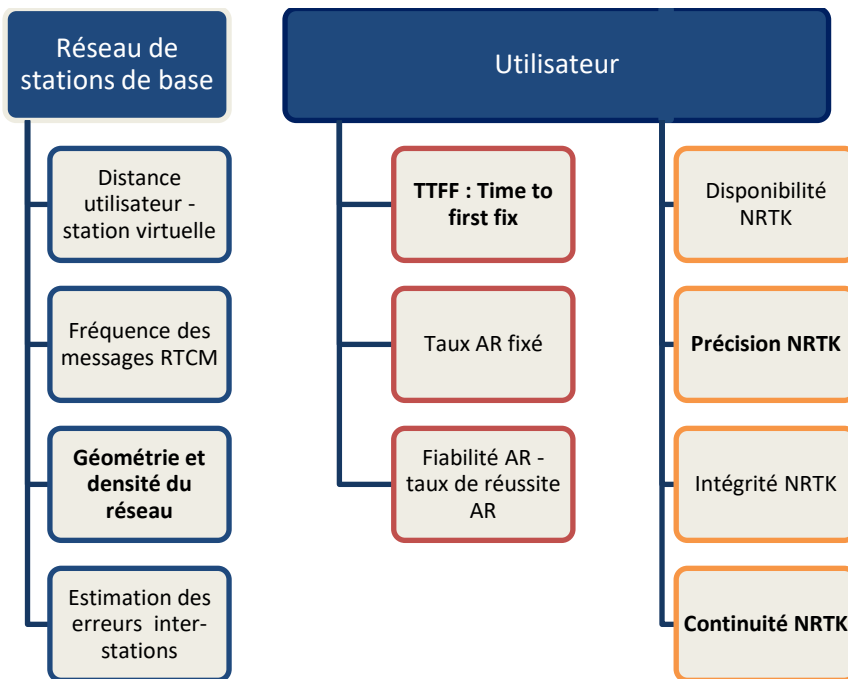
Réseau de stations de base

Distance utilisateur - station virtuelle

Fréquence des messages RTCM

**Géométrie et densité du réseau**

Estimation des erreurs inter-stations

Utilisateur

**TTFF : Time to first fix**

Taux AR fixé

Fiabilité AR - taux de réussite AR

Disponibilité NRTK

**Précision NRTK**

Intégrité NRTK

**Continuité NRTK**